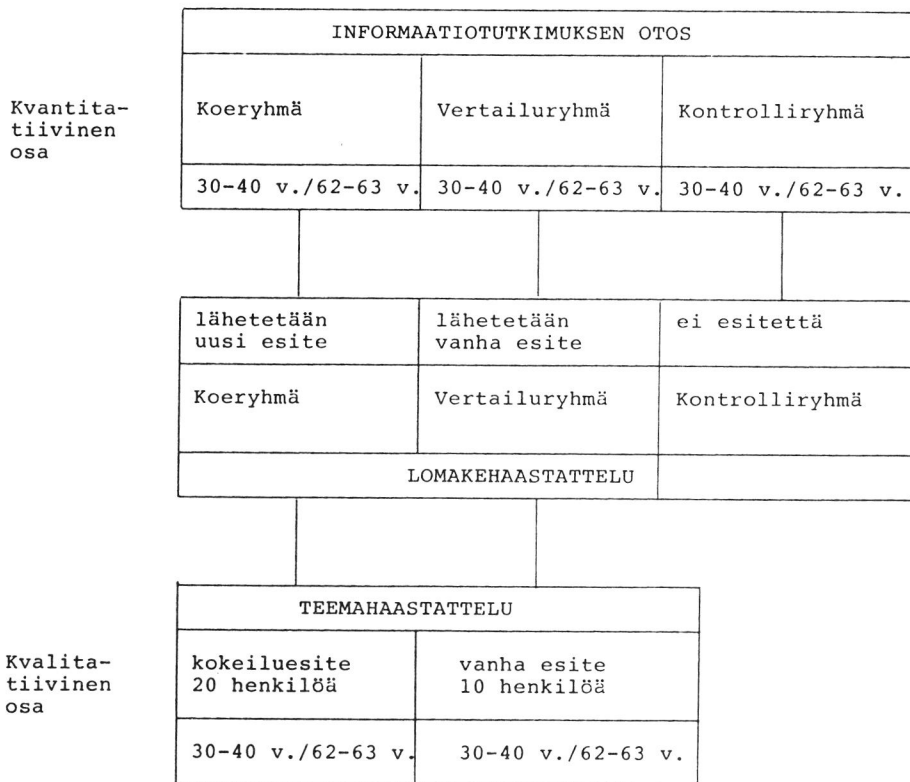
INFORMAATIOTUTKIMUKSEN OTOS

Kvantitatiivinen osa

| Koeryhmä | Vertailuryhmä | Kontrolliryhmä |
|---|---|---|
| 30-40 v./62-63 v. | 30-40 v./62-63 v. | 30-40 v./62-63 v. |

| lähetetään uusi esite | lähetetään vanha esite | ei esitettä |
|---|---|---|
| Koeryhmä | Vertailuryhmä | Kontrolliryhmä |

LOMAKEHAASTATTELU

TEEMAHAASTATTELU

Kvalitatiivinen osa

| kokeiluesite 20 henkilöä | vanha esite 10 henkilöä |
|---|---|
| 30-40 v./62-63 v. | 30-40 v./62-63 v. |